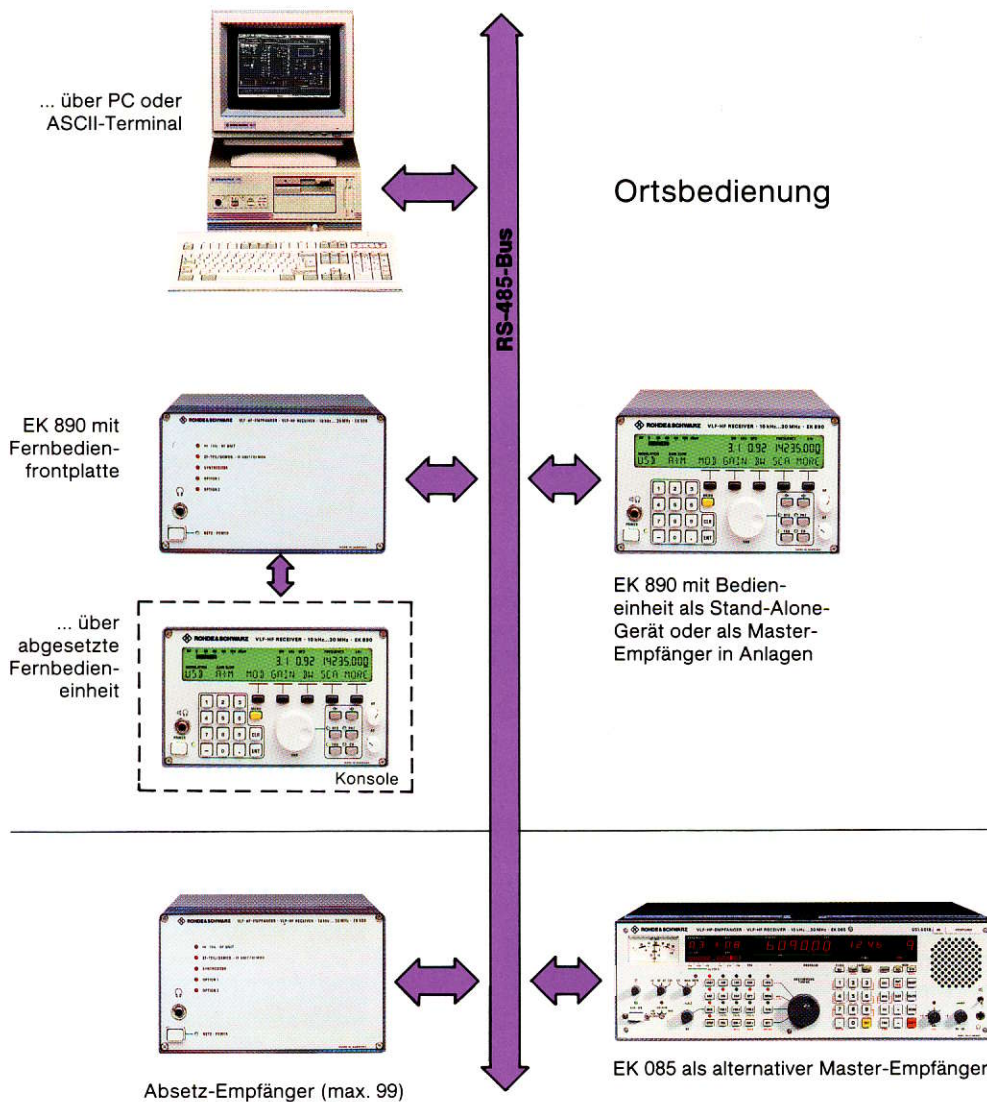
... über PC oder ASCII-Terminal

RS-485-Bus

Ortsbedienung

EK 890 mit Fernbedienfrontplatte

ROHDE&SCHWARZ

VLF-HF RECEIVER · 10 kHz...30 MHz · EK 890

3.1 0.92 14235.000

USB AIM MOD GAIN BW SCA MORE

EK 890 mit Bedieneinheit als Stand-Alone-Gerät oder als Master-Empfänger in Anlagen

... über abgesetzte Fernbedieneinheit

ROHDE&SCHWARZ

VLF-HF RECEIVER · 10 kHz...30 MHz · EK 890

3.1 0.92 14235.000

USB AIM MOD GAIN BW SCA MORE

Konsole

ROHDE&SCHWARZ

609000

EK 085 als alternativer Master-Empfänger

Absetz-Empfänger (max. 99)